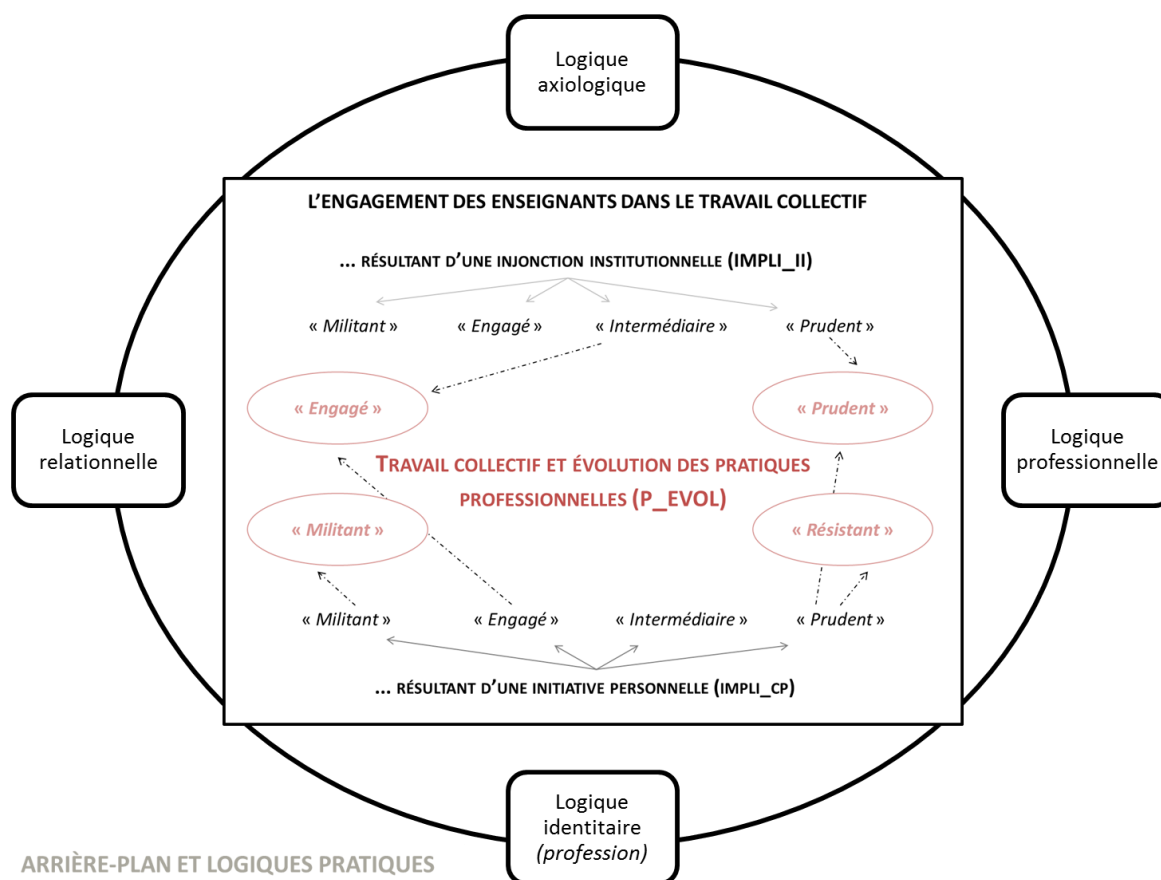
Logique axiologique

Logique relationnelle

Logique professionnelle

L'ENGAGEMENT DES ENSEIGNANTS DANS LE TRAVAIL COLLECTIF

... RÉSULTANT D'UNE INJONCTION INSTITUTIONNELLE (IMPLI_II)

« Militant » « Engagé » « Intermédiaire » « Prudent »

« Engagé » « Prudent »

TRAVAIL COLLECTIF ET ÉVOLUTION DES PRATIQUES PROFESSIONNELLES (P_EVOL)

« Militant » « Résistant »

« Militant » « Engagé » « Intermédiaire » « Prudent »

... RÉSULTANT D'UNE INITIATIVE PERSONNELLE (IMPLI_CP)

Logique identitaire (profession)

ARRIÈRE-PLAN ET LOGIQUES PRATIQUES